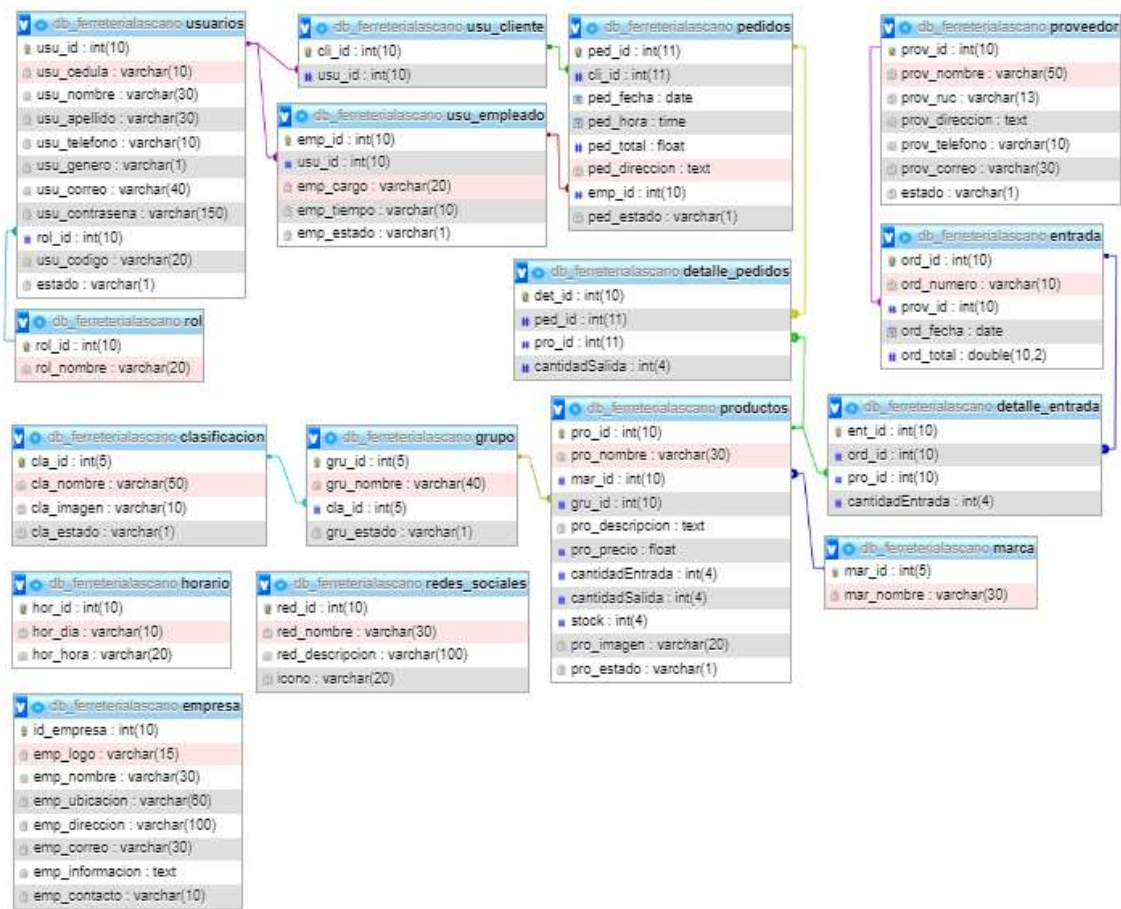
db_ferreterialascano usuarios
usu_id : int(10)
usu_cedula : varchar(10)
usu_nombre : varchar(30)
usu_apellido : varchar(30)
usu_telefono : varchar(10)
usu_genero : varchar(1)
usu_correo : varchar(40)
usu_contrasena : varchar(150)
rol_id : int(10)
usu_codigo : varchar(20)
estado : varchar(1)

db_ferreterialascano usu_cliente
cli_id : int(10)
usu_id : int(10)

db_ferreterialascano usu_empleado
emp_id : int(10)
usu_id : int(10)
emp_cargo : varchar(20)
emp_tiempo : varchar(10)
emp_estado : varchar(1)

db_ferreterialascano pedidos
ped_id : int(11)
cli_id : int(11)
ped_fecha : date
ped_hora : time
ped_total : float
ped_direccion : text
emp_id : int(10)
ped_estado : varchar(1)

db_ferreterialascano proveedor
prov_id : int(10)
prov_nombre : varchar(50)
prov_ruc : varchar(13)
prov_direccion : text
prov_telefono : varchar(10)
prov_correo : varchar(30)
estado : varchar(1)

db_ferreterialascano entrada
ord_id : int(10)
ord_numero : varchar(10)
prov_id : int(10)
ord_fecha : date
ord_total : double(10,2)

db_ferreterialascano detalle_pedidos
det_id : int(10)
ped_id : int(11)
pro_id : int(11)
cantidadSalida : int(4)

db_ferreterialascano rol
rol_id : int(10)
rol_nombre : varchar(20)

db_ferreterialascano clasificacion
cla_id : int(5)
cla_nombre : varchar(50)
cla_imagen : varchar(10)
cla_estado : varchar(1)

db_ferreterialascano grupo
gru_id : int(5)
gru_nombre : varchar(40)
cla_id : int(5)
gru_estado : varchar(1)

db_ferreterialascano productos
pro_id : int(10)
pro_nombre : varchar(30)
mar_id : int(10)
gru_id : int(10)
pro_descripcion : text
pro_precio : float
cantidadEntrada : int(4)
cantidadSalida : int(4)
stock : int(4)
pro_imagen : varchar(20)
pro_estado : varchar(1)

db_ferreterialascano detalle_entrada
ent_id : int(10)
ord_id : int(10)
pro_id : int(10)
cantidadEntrada : int(4)

db_ferreterialascano marca
mar_id : int(5)
mar_nombre : varchar(30)

db_ferreterialascano horario
hor_id : int(10)
hor_dia : varchar(10)
hor_hora : varchar(20)

db_ferreterialascano redes_sociales
red_id : int(10)
red_nombre : varchar(30)
red_descripcion : varchar(100)
icono : varchar(20)

db_ferreterialascano empresa
id_empresa : int(10)
emp_logo : varchar(15)
emp_nombre : varchar(30)
emp_ubicacion : varchar(60)
emp_direccion : varchar(100)
emp_correo : varchar(30)
emp_informacion : text
emp_contacto : varchar(10)